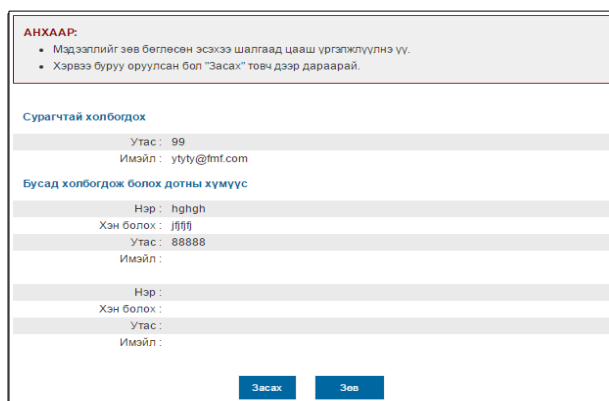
АНХААР:

- Мэдээллийг зөв бөглөсөн эсэхээ шалгаад цааш үргэлжлүүлнэ үү.
- Хэрвээ буруу оруулсан бол "Засах" товч дээр дараарай.

Сурагчтай холбогдох

Утас : 99
Имэйл : ytyty@fmf.com

Бусад холбогдож болох дотны хүмүүс

Нэр : hghgh
Хэн болох : jfjfjfj
Утас : 88888
Имэйл :

Нэр :
Хэн болох :
Утас :
Имэйл :

Засах Зөв